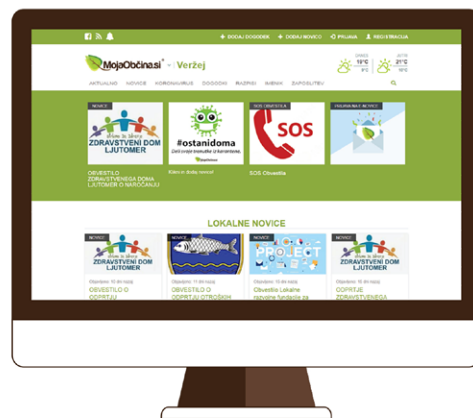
+ DODAJ DOGODEK + DODAJ NOVICO PRIJAVA REGISTRACIJA

MojaObčina.si - Veržej

DANES 12°C 0°C JUTRI 21°C 10°C

AKTUALNO NOVICE KORONAVIRUS DOGODKI RAZPISI MENIK ZAPOSLITEV

NOVICE
zdravi za zdravje
ZDRAVSTVENI DOM LJUTOMER
OBVESTILO ZDRAVSTVENEGA DOMA LJUTOMER O NAROČANJU

#ostanidoma
Kliknite dodaj novico!

SOS OBVESTILA
SOS
SOS Obvestila

LOKALNE NOVICE

NOVICE
zdravi za zdravje
ZDRAVSTVENI DOM LJUTOMER
Objavljeno: 10 dni nazaj
OBVESTILO O ODPRTJU

NOVICE
Objavljeno: 11 dni nazaj
OBVESTILO O ODPRTJU OTROŠKIH

NOVICE
PROJECT
Objavljeno: 11 dni nazaj
Obvestilo Lokalne razvojne fundacije za

NOVICE
zdravi za zdravje
ZDRAVSTVENI DOM LJUTOMER
Objavljeno: 16 dni nazaj
ODPRTJE ZDRAVSTVENEGA